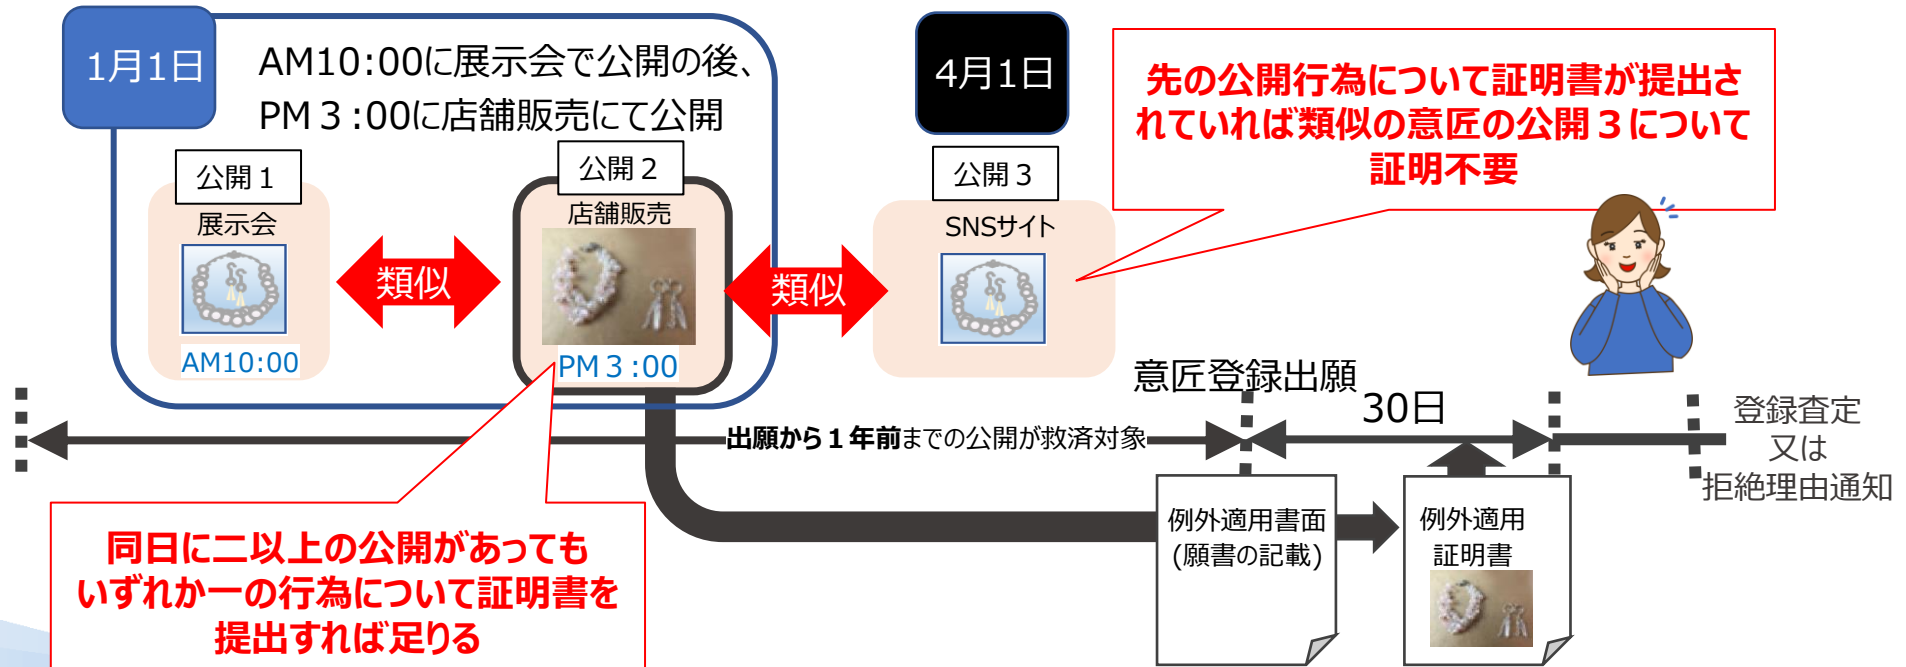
1月1日

AM10:00に展示会で公開の後、
PM３:00に店舗販売にて公開

公開１
展示会
AM10:00

類似

公開２
店舗販売
PM３:00

類似

4月1日

公開３
SNSサイト

先の公開行為について証明書が提出されていれば類似の意匠の公開３について証明不要

意匠登録出願

30日

出願から１年前までの公開が救済対象

登録査定
又は
拒絶理由通知

例外適用書面
(願書の記載)

例外適用
証明書

同日に二以上の公開があっても
いずれか一の行為について証明書を
提出すれば足りる